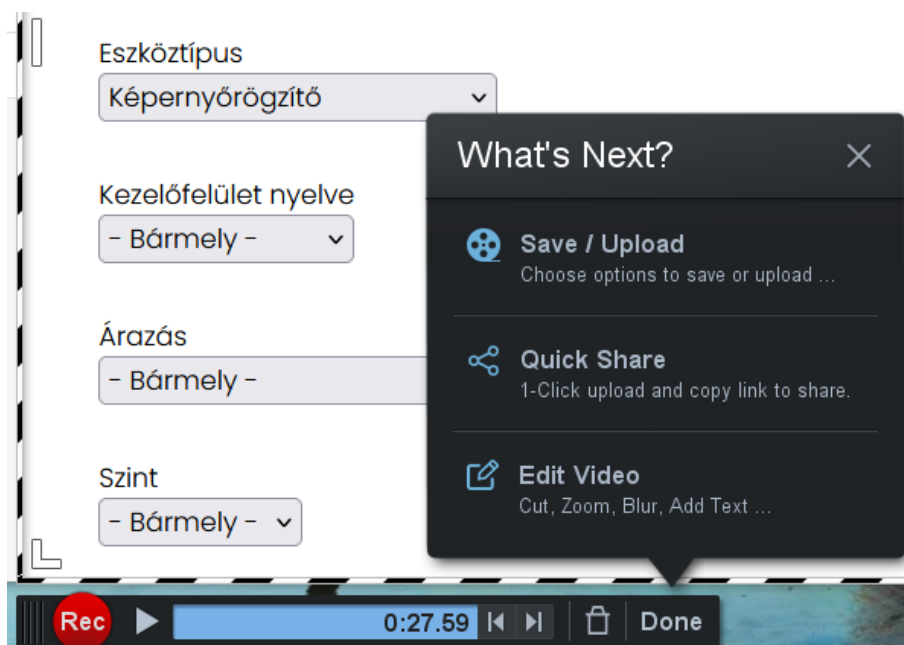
Eszköztípus
Képernyőrögzítő

Kezelőfelület nyelve
- Bármely -

Árazás
- Bármely -

Szint
- Bármely -

What's Next?

Save / Upload
Choose options to save or upload ...

Quick Share
1-Click upload and copy link to share.

Edit Video
Cut, Zoom, Blur, Add Text ...

Rec 0:27.59 Done